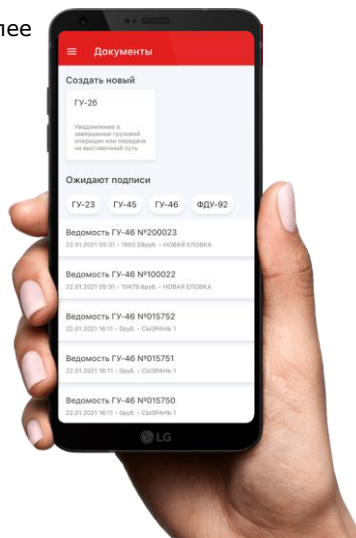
лее

Документы

Создать новый

ГУ-26

Уведомление о завершении грузовой операции или передачи на выставочный путь

Ожидают подписи

ГУ-23

ГУ-45

ГУ-46

ФДУ-92

Ведомость ГУ-46 №200023

22.01.2021 05:31 • 1860.59руб. • НОВАЯ ЕЛОВКА

Ведомость ГУ-46 №100022

22.01.2021 05:31 • 10479.6руб. • НОВАЯ ЕЛОВКА

Ведомость ГУ-46 №015752

22.01.2021 16:11 • 0руб. • СЫЗРАНЬ 1

Ведомость ГУ-46 №015751

22.01.2021 16:11 • 0руб. • СЫЗРАНЬ 1

Ведомость ГУ-46 №015750

22.01.2021 16:11 • 0руб. • СЫЗРАНЬ 1

LG